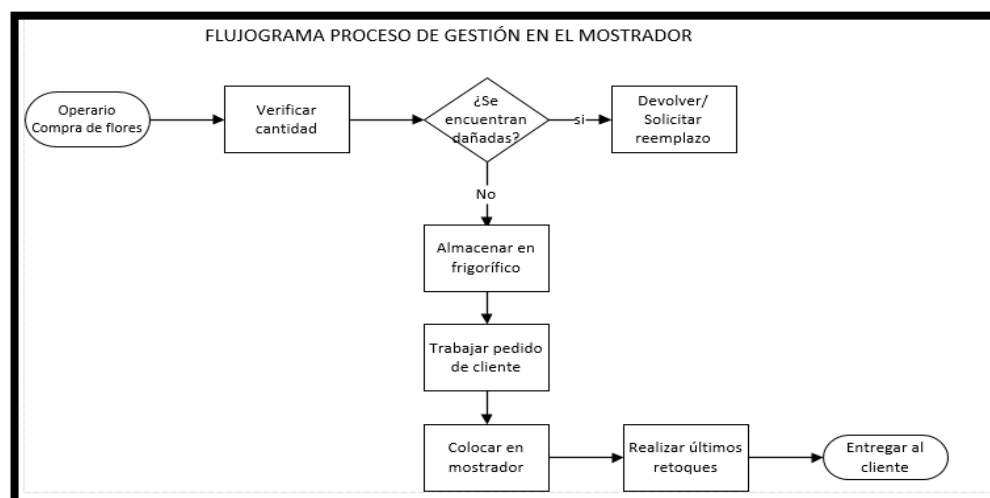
FLUJOGRAMA PROCESO DE GESTIÓN EN EL MOSTRADOR

Operario Compra de flores

Verificar cantidad

¿Se encuentran dañadas?

si

Devolver/ Solicitar reemplazo

No

Almacenar en frigorífico

Trabajar pedido de cliente

Colocar en mostrador

Realizar últimos retoques

Entregar al cliente